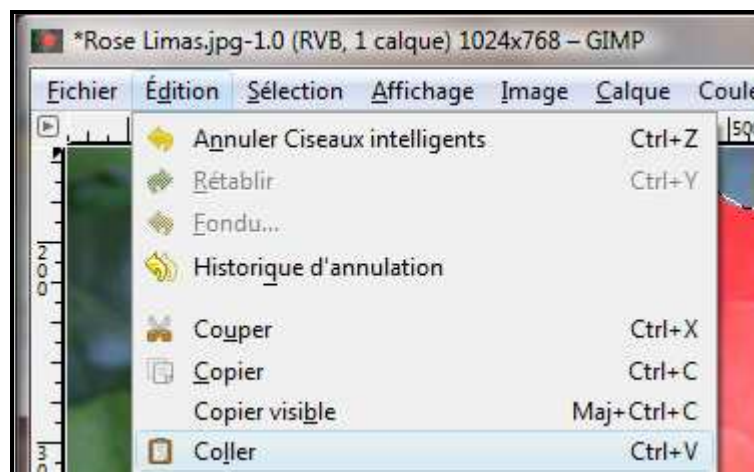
*Rose Limas.jpg-1.0 (RVB, 1 calque) 1024x768 – GIMP

Fichier Édition Sélection Affichage Image Calque Coule

Annuler Ciseaux intelligents Ctrl+Z
Rétablir Ctrl+Y
Fondu...
Historique d'annulation
Couper Ctrl+X
Copier Ctrl+C
Copier visible Maj+Ctrl+C
Coller Ctrl+V

200
30

|50